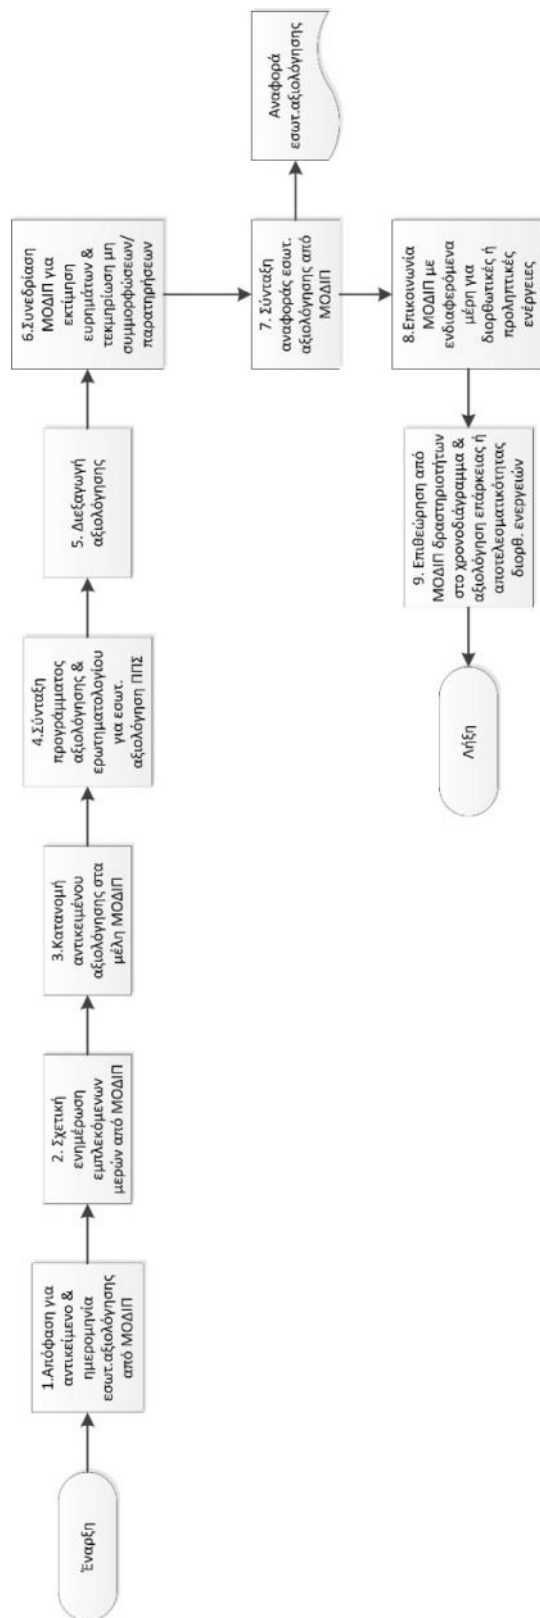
Έναρξη

1.Απόφαση για αντικείμενο & ημερομηνία εσωτ.αξιολόγησης από ΜΟΔΙΠ

2. Σχετική ενημέρωση εμπλεκόμενων μερών από ΜΟΔΙΠ

3.Κατανομή αντικειμένου αξιολόγησης στα μέλη ΜΟΔΙΠ

4.Σύνταξη προγράμματος αξιολόγησης & ερωτηματολογίου για εσωτ. αξιολόγηση ΠΠΣ

5. Διεξαγωγή αξιολόγησης

6.Συνεδρίαση ΜΟΔΙΠ για εκτίμηση ευρημάτων & τεκμηρίωση μη συμμορφώσεων/ παρατηρήσεων

7. Σύνταξη αναφοράς εσωτ. αξιολόγησης από ΜΟΔΙΠ

Αναφορά εσωτ.αξιολόγησης

8.Επικοινωνία ΜΟΔΙΠ με ενδιαφερόμενα μέρη για διορθωτικές ή προληπτικές ενέργειες

9. Επιθεώρηση από ΜΟΔΙΠ δραστηριοτήτων στο χρονοδιάγραμμα & αξιολόγηση επάρκειας ή αποτελεσματικότητας διορθ. ενεργειών

Λήξη